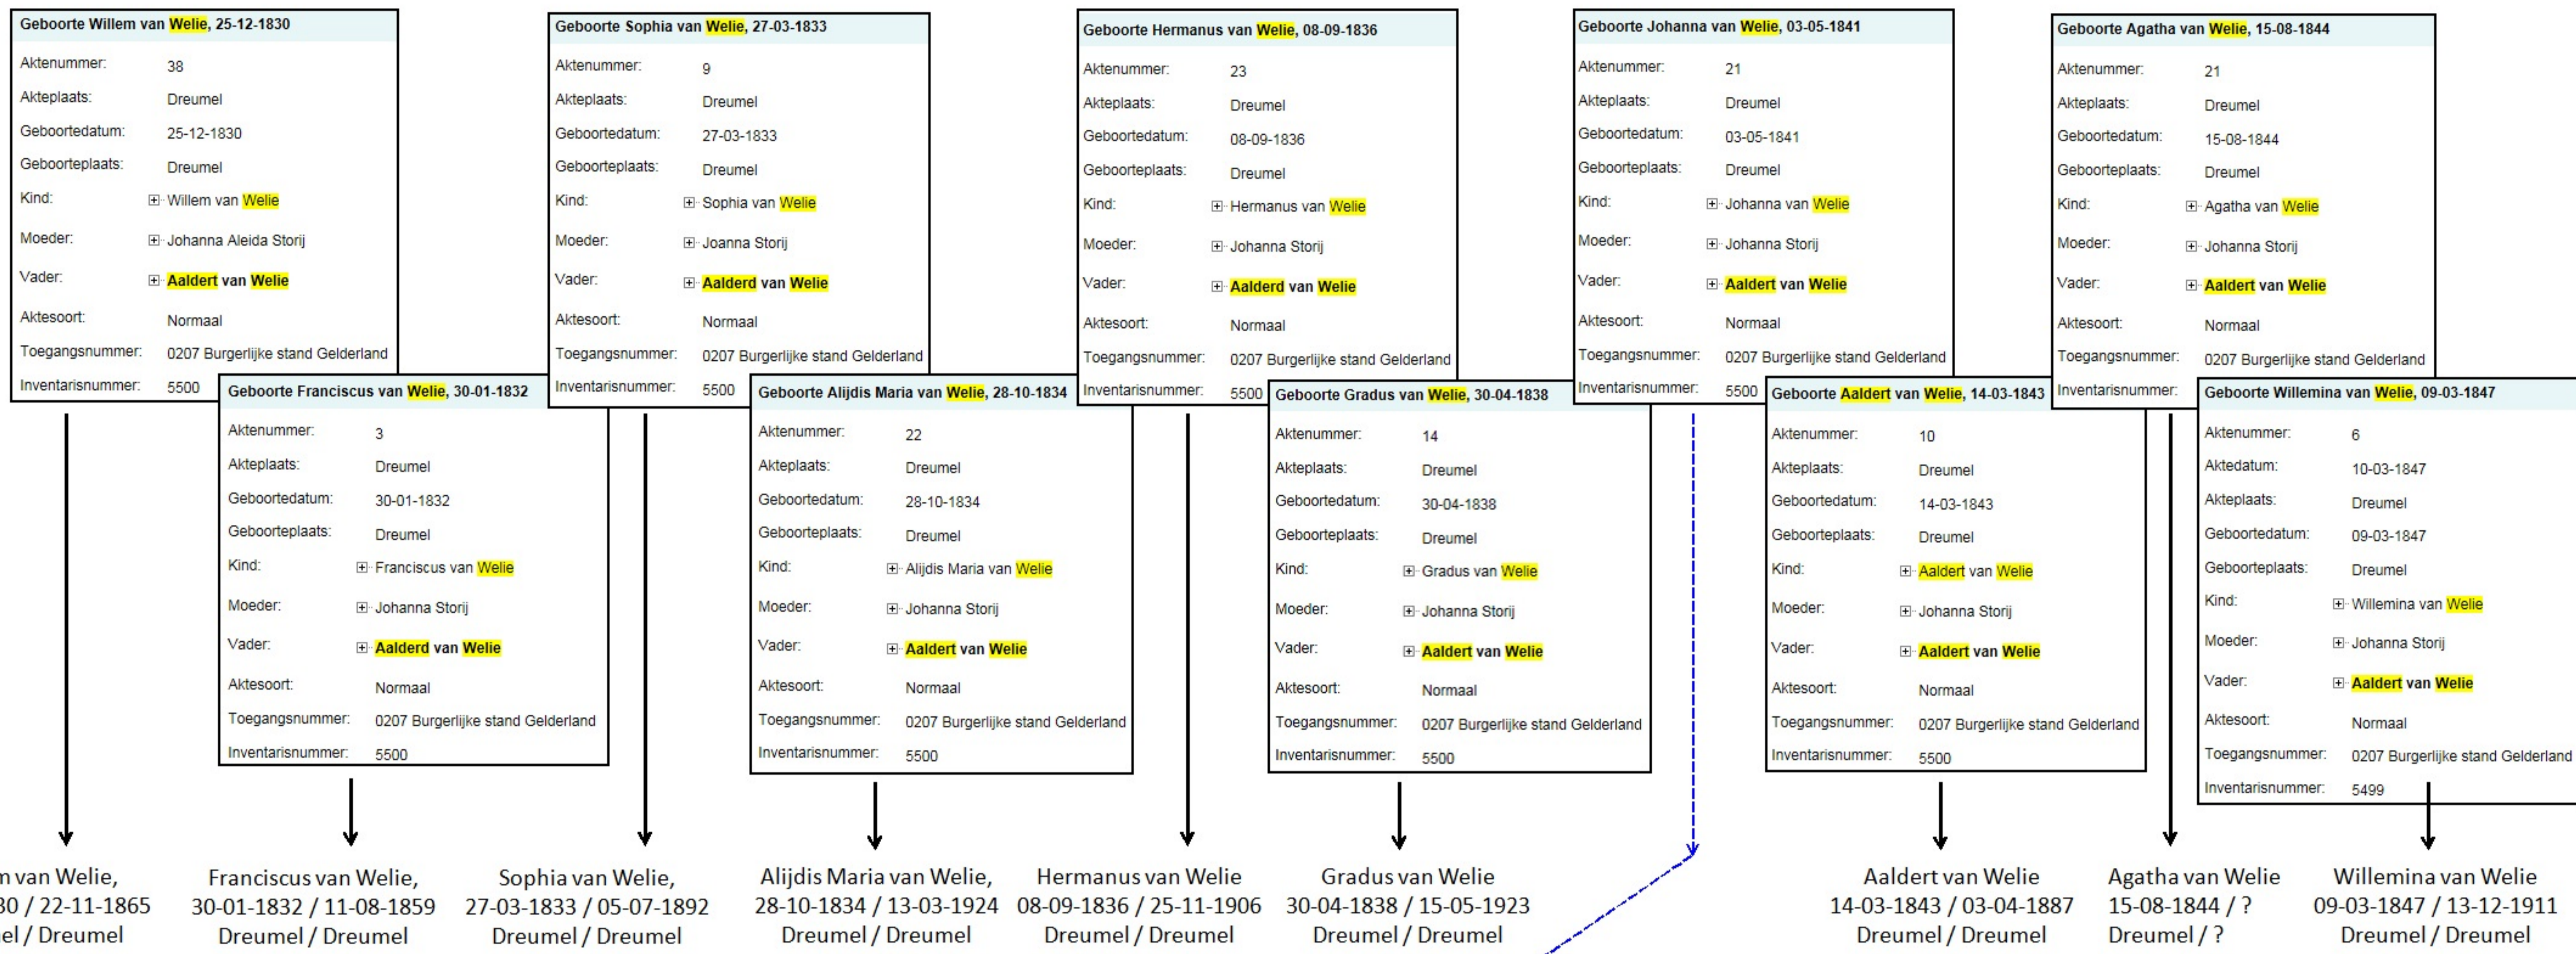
Geboorte Willem van Welie, 25-12-1830

| | |
|---|---|
| Aktenummer: | 38 |
| Akteplaats: | Dreumel |
| Geboortedatum: | 25-12-1830 |
| Geboorteplaats: | Dreumel |
| Kind: | Willem van Welie |
| Moeder: | Johanna Aleida Storij |
| Vader: | Aaldert van Welie |
| Aktesoort: | Normaal |
| Toegangsnummer: | 0207 Burgerlijke stand Gelderland |
| Inventarisnummer: | 5500 |

Geboorte Francisus van Welie, 30-01-1832

| | |
|---|---|
| Aktenummer: | 3 |
| Akteplaats: | Dreumel |
| Geboortedatum: | 30-01-1832 |
| Geboorteplaats: | Dreumel |
| Kind: | Franciscus van Welie |
| Moeder: | Johanna Storij |
| Vader: | Aalderd van Welie |
| Aktesoort: | Normaal |
| Toegangsnummer: | 0207 Burgerlijke stand Gelderland |
| Inventarisnummer: | 5500 |

Geboorte Sophia van Welie, 27-03-1833

| | |
|---|---|
| Aktenummer: | 9 |
| Akteplaats: | Dreumel |
| Geboortedatum: | 27-03-1833 |
| Geboorteplaats: | Dreumel |
| Kind: | Sophia van Welie |
| Moeder: | Joanna Storij |
| Vader: | Aalderd van Welie |
| Aktesoort: | Normaal |
| Toegangsnummer: | 0207 Burgerlijke stand Gelderland |
| Inventarisnummer: | 5500 |

Geboorte Alijdis Maria van Welie, 28-10-1834

| | |
|---|---|
| Aktenummer: | 22 |
| Akteplaats: | Dreumel |
| Geboortedatum: | 28-10-1834 |
| Geboorteplaats: | Dreumel |
| Kind: | Alijdis Maria van Welie |
| Moeder: | Johanna Storij |
| Vader: | Aaldert van Welie |
| Aktesoort: | Normaal |
| Toegangsnummer: | 0207 Burgerlijke stand Gelderland |
| Inventarisnummer: | 5500 |

Geboorte Hermanus van Welie, 08-09-1836

| | |
|---|---|
| Aktenummer: | 23 |
| Akteplaats: | Dreumel |
| Geboortedatum: | 08-09-1836 |
| Geboorteplaats: | Dreumel |
| Kind: | Hermanus van Welie |
| Moeder: | Johanna Storij |
| Vader: | Aalderd van Welie |
| Aktesoort: | Normaal |
| Toegangsnummer: | 0207 Burgerlijke stand Gelderland |
| Inventarisnummer: | 5500 |

Geboorte Gradus van Welie, 30-04-1838

| | |
|---|---|
| Aktenummer: | 14 |
| Akteplaats: | Dreumel |
| Geboortedatum: | 30-04-1838 |
| Geboorteplaats: | Dreumel |
| Kind: | Gradus van Welie |
| Moeder: | Johanna Storij |
| Vader: | Aaldert van Welie |
| Aktesoort: | Normaal |
| Toegangsnummer: | 0207 Burgerlijke stand Gelderland |
| Inventarisnummer: | 5500 |

Geboorte Johanna van Welie, 03-05-1841

| | |
|---|---|
| Aktenummer: | 21 |
| Akteplaats: | Dreumel |
| Geboortedatum: | 03-05-1841 |
| Geboorteplaats: | Dreumel |
| Kind: | Johanna van Welie |
| Moeder: | Johanna Storij |
| Vader: | Aaldert van Welie |
| Aktesoort: | Normaal |
| Toegangsnummer: | 0207 Burgerlijke stand Gelderland |
| Inventarisnummer: | 5500 |

Geboorte Aaldert van Welie, 14-03-1843

| | |
|---|---|
| Aktenummer: | 10 |
| Akteplaats: | Dreumel |
| Geboortedatum: | 14-03-1843 |
| Geboorteplaats: | Dreumel |
| Kind: | Aaldert van Welie |
| Moeder: | Johanna Storij |
| Vader: | Aaldert van Welie |
| Aktesoort: | Normaal |
| Toegangsnummer: | 0207 Burgerlijke stand Gelderland |
| Inventarisnummer: | 5500 |

Geboorte Agatha van Welie, 15-08-1844

| | |
|---|---|
| Aktenummer: | 21 |
| Akteplaats: | Dreumel |
| Geboortedatum: | 15-08-1844 |
| Geboorteplaats: | Dreumel |
| Kind: | Agatha van Welie |
| Moeder: | Johanna Storij |
| Vader: | Aaldert van Welie |
| Aktesoort: | Normaal |
| Toegangsnummer: | 0207 Burgerlijke stand Gelderland |
| Inventarisnummer: | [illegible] |

Geboorte Willemina van Welie, 09-03-1847

| | |
|---|---|
| Aktenummer: | 6 |
| Aktedatum: | 10-03-1847 |
| Akteplaats: | Dreumel |
| Geboortedatum: | 09-03-1847 |
| Geboorteplaats: | Dreumel |
| Kind: | Willemina van Welie |
| Moeder: | Johanna Storij |
| Vader: | Aaldert van Welie |
| Aktesoort: | Normaal |
| Toegangsnummer: | 0207 Burgerlijke stand Gelderland |
| Inventarisnummer: | 5499 |

n van Welie, 30 / 22-11-1865 el / Dreumel

Franciscus van Welie, 30-01-1832 / 11-08-1859 Dreumel / Dreumel

Sophia van Welie, 27-03-1833 / 05-07-1892 Dreumel / Dreumel

Alijdis Maria van Welie, 28-10-1834 / 13-03-1924 Dreumel / Dreumel

Hermanus van Welie 08-09-1836 / 25-11-1906 Dreumel / Dreumel

Gradus van Welie 30-04-1838 / 15-05-1923 Dreumel / Dreumel

Aaldert van Welie 14-03-1843 / 03-04-1887 Dreumel / Dreumel

Agatha van Welie 15-08-1844 / ? Dreumel / ?

Willemina van Welie 09-03-1847 / 13-12-1911 Dreumel / Dreumel